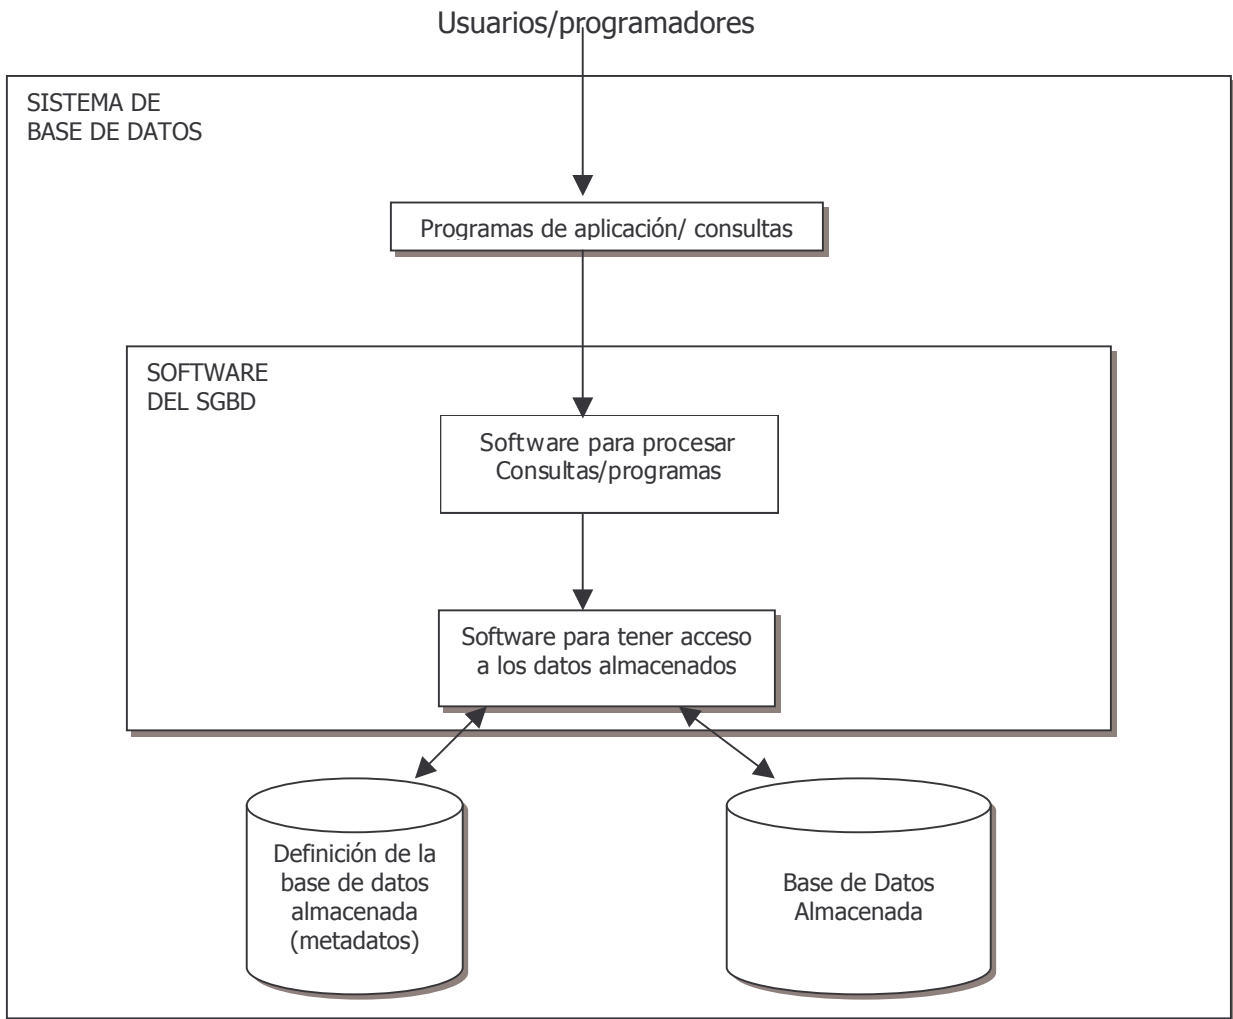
Usuarios/programadores

SISTEMA DE BASE DE DATOS

Programas de aplicación/ consultas

SOFTWARE DEL SGBD

Software para procesar Consultas/programas

Software para tener acceso a los datos almacenados

Definición de la base de datos almacenada (metadatos)

Base de Datos Almacenada